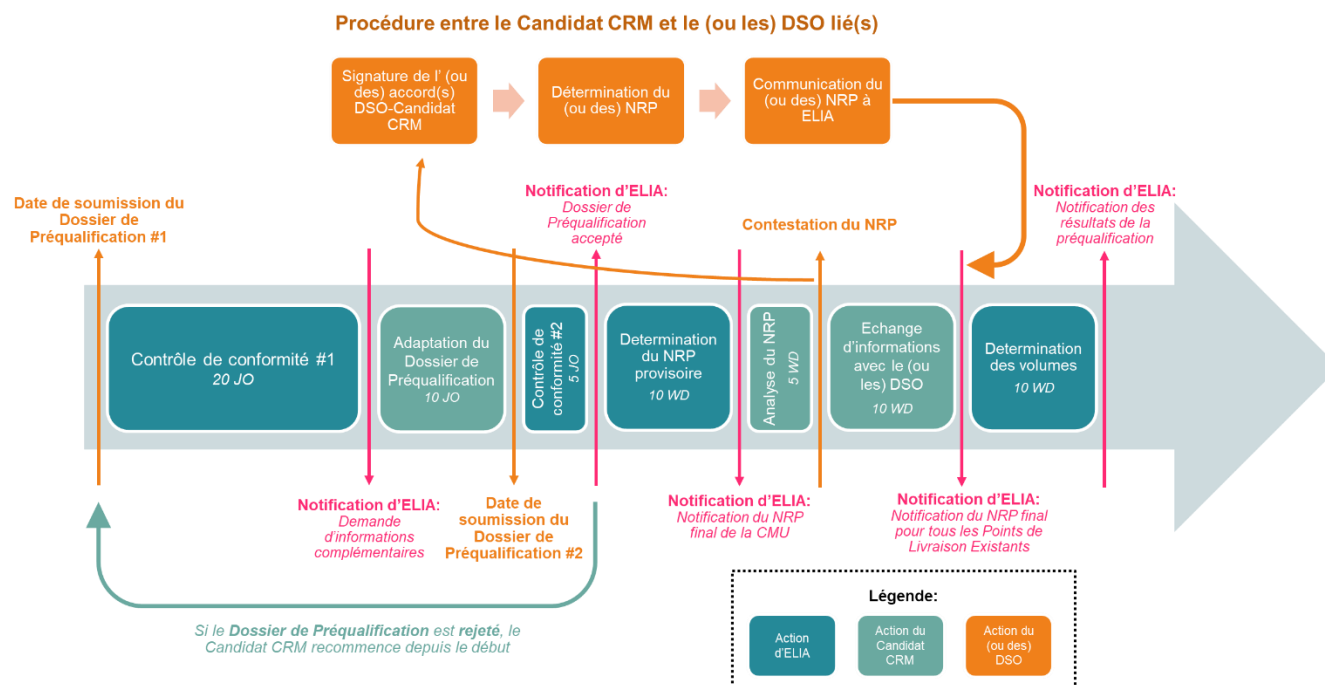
Procédure entre le Candidat CRM et le (ou les) DSO lié(s)

Signature de l' (ou des) accord(s) DSO-Candidat CRM

Détermination du (ou des) NRP

Communication du (ou des) NRP à ELIA

Date de soumission du Dossier de Préqualification #1

Notification d'ELIA: Dossier de Préqualification accepté

Contestation du NRP

Notification d'ELIA: Notification des résultats de la préqualification

Contrôle de conformité #1
20 JO

Adaptation du Dossier de Préqualification
10 JO

Contrôle de conformité #2
5 JO

Determination du NRP provisoire
10 WD

Analyse du NRP
5 WD

Echange d'informations avec le (ou les) DSO
10 WD

Determination des volumes
10 WD

Notification d'ELIA: Demande d'informations complémentaires

Date de soumission du Dossier de Préqualification #2

Notification d'ELIA: Notification du NRP final de la CMU

Notification d'ELIA: Notification du NRP final pour tous les Points de Livraison Existants

Si le Dossier de Préqualification est rejeté, le Candidat CRM recommence depuis le début

Légende:

Action d'ELIA

Action du Candidat CRM

Action du (ou des) DSO